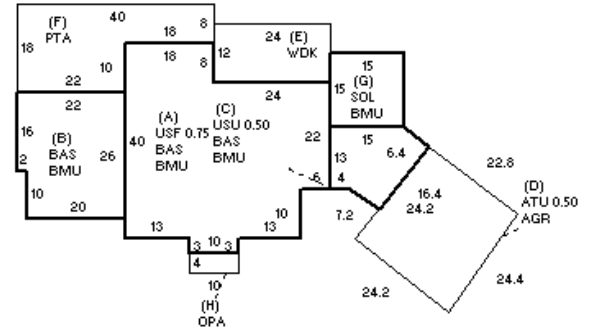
(F)
PTA
40
18
8
18
10
18
8
12
24 (E)
WDK
22
22
16
(B)
BAS
BMU
2
26
10
20
40
(A)
USF 0.75
BAS
BMU
(C)
USU 0.50
BAS
BMU
24
22
15
(G)
SOL
BMU
15
15
13
6.4
6
4
22.8
16.4
24.2
(D)
ATU 0.50
AGR
7.2
13
10
13
3
10
3
4
10
(H)
OPA
24.2
24.4